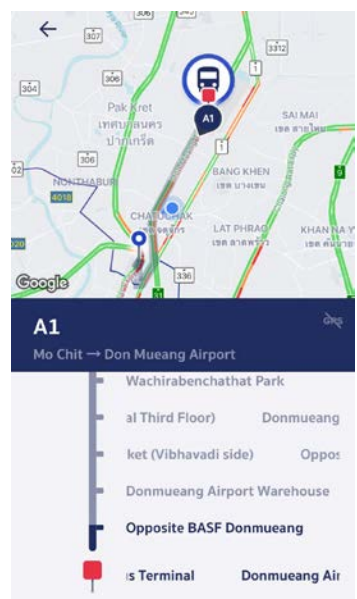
306
307
3312
304
306
1
Pak Kret
เทศบาลนคร
ปากเกร็ด
A1
SAI MAI
เขต สายไหม
306
BANG KHEN
เขต บางเขน
9
02
NONTHABURI
4018
CHATUCHAK
เขต จตุจักร
LAT PHRAO
เขต ลาดพร้าว
KHAN NA YAO
เขต คันนายาว
320
336
Google
31

A1
Mo Chit → Don Mueang Airport

Wachirabenchathat Park
al Third Floor) Donmueang
ket (Vibhavadi side) Oppos
Donmueang Airport Warehouse
Opposite BASF Donmueang
s Terminal Donmueang Air